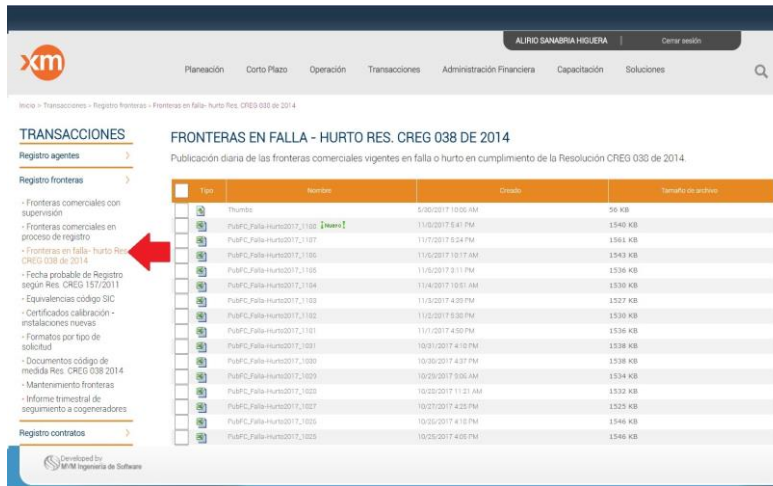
ALIRIO SANABRIA HIGUERA | Cerrar sesión

xm

Planeación Corto Plazo Operación Transacciones Administración Financiera Capacitación Soluciones

Inicio > Transacciones > Registro fronteras > Fronteras en falla- hurto Res. CREG 038 de 2014

TRANSACCIONES

Registro agentes

Registro fronteras

- Fronteras comerciales con supervisión
- Fronteras comerciales en proceso de registro
- Fronteras en falla- hurto Res. CREG 038 de 2014
- Fecha probable de Registro según Res. CREG 157/2011
- Equivalencias código SIC
- Certificados calibración - instalaciones nuevas
- Formatos por tipo de solicitud
- Documentos código de medida Res. CREG 038 2014
- Mantenimiento fronteras
- Informe trimestral de seguimiento a cogeneradores

Registro contratos

FRONTERAS EN FALLA - HURTO RES. CREG 038 DE 2014

Publicación diaria de las fronteras comerciales vigentes en falla o hurto en cumplimiento de la Resolución CREG 038 de 2014.

| | Tipo | Nombre | Creado | Tamaño de archivo |
|---|---|---|---|---|
| | | Thumbs | 5/30/2017 10:06 AM | 56 KB |
| | | PubFC_Falla-Hurto2017_1108 ¡Nuevo! | 11/8/2017 5:41 PM | 1540 KB |
| | | PubFC_Falla-Hurto2017_1107 | 11/7/2017 5:24 PM | 1561 KB |
| | | PubFC_Falla-Hurto2017_1106 | 11/6/2017 10:17 AM | 1543 KB |
| | | PubFC_Falla-Hurto2017_1105 | 11/5/2017 3:11 PM | 1536 KB |
| | | PubFC_Falla-Hurto2017_1104 | 11/4/2017 10:51 AM | 1530 KB |
| | | PubFC_Falla-Hurto2017_1103 | 11/3/2017 4:33 PM | 1527 KB |
| | | PubFC_Falla-Hurto2017_1102 | 11/2/2017 5:30 PM | 1530 KB |
| | | PubFC_Falla-Hurto2017_1101 | 11/1/2017 4:50 PM | 1536 KB |
| | | PubFC_Falla-Hurto2017_1031 | 10/31/2017 4:10 PM | 1538 KB |
| | | PubFC_Falla-Hurto2017_1030 | 10/30/2017 4:37 PM | 1538 KB |
| | | PubFC_Falla-Hurto2017_1029 | 10/29/2017 5:06 AM | 1534 KB |
| | | PubFC_Falla-Hurto2017_1028 | 10/28/2017 11:21 AM | 1532 KB |
| | | PubFC_Falla-Hurto2017_1027 | 10/27/2017 4:25 PM | 1525 KB |
| | | PubFC_Falla-Hurto2017_1026 | 10/26/2017 4:10 PM | 1546 KB |
| | | PubFC_Falla-Hurto2017_1025 | 10/25/2017 4:05 PM | 1546 KB |

Developed by MVM Ingeniería de Software